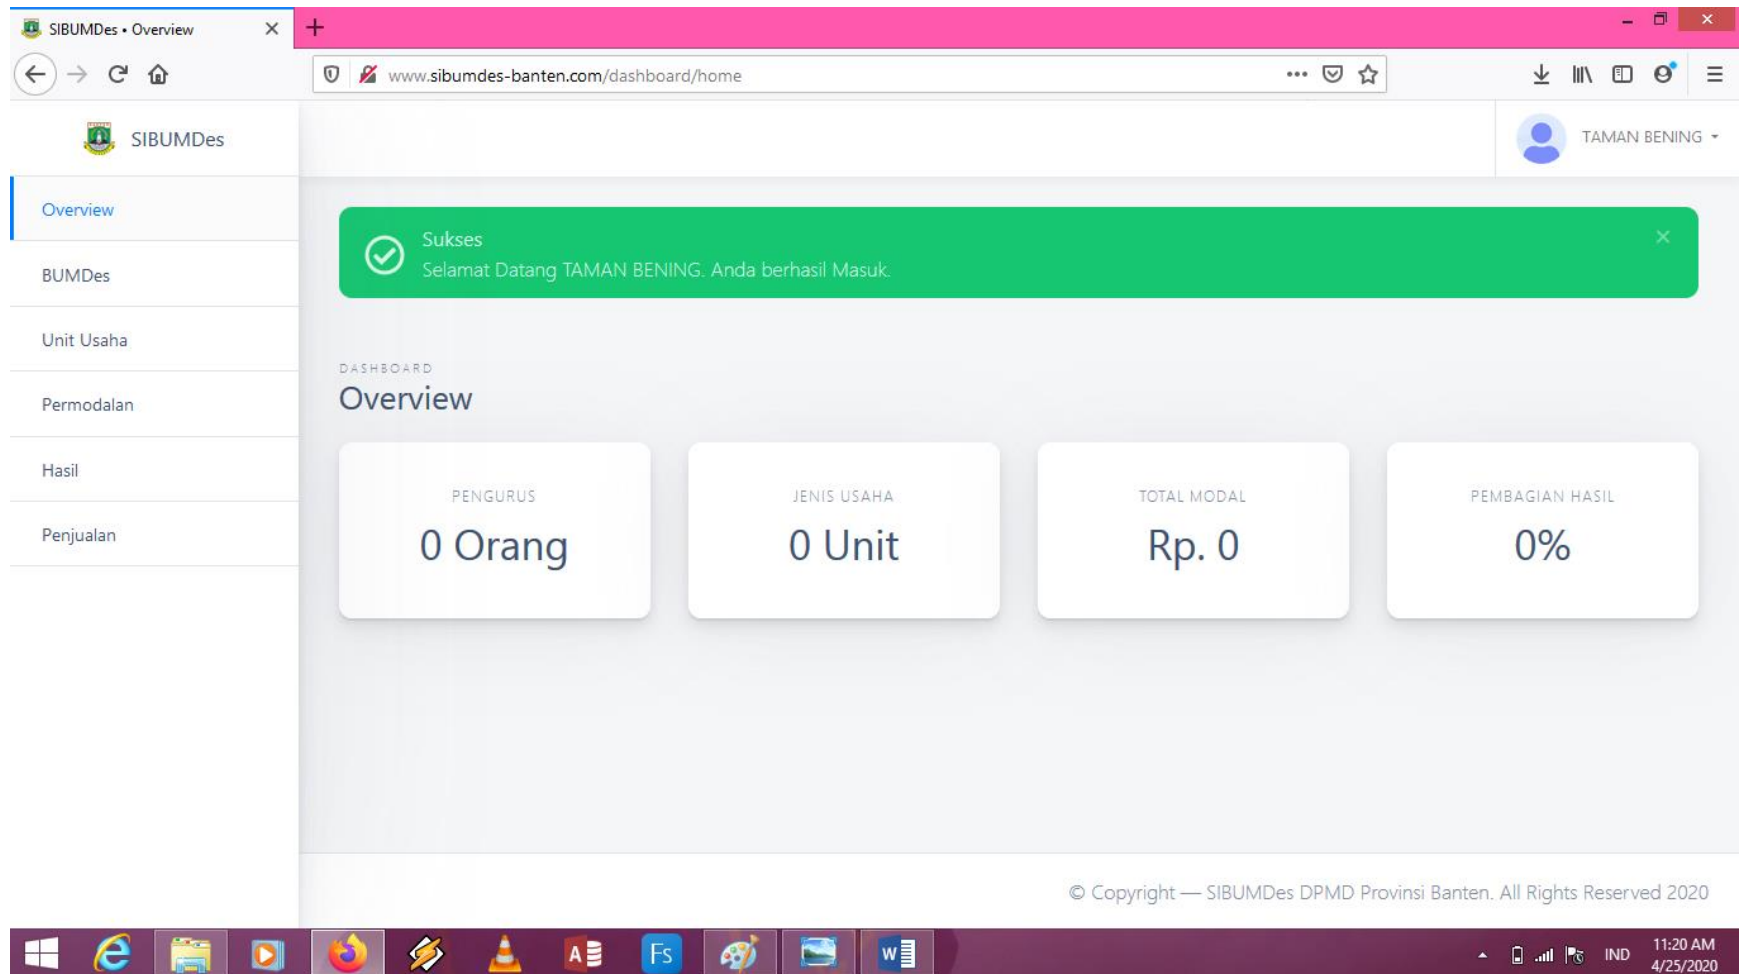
SIBUMDes • Overview

www.sibumdes-banten.com/dashboard/home

SIBUMDes

TAMAN BENING

Overview

BUMDes

Unit Usaha

Permodalan

Hasil

Penjualan

Sukses
Selamat Datang TAMAN BENING. Anda berhasil Masuk.

DASHBOARD
Overview

PENGURUS
0 Orang

JENIS USAHA
0 Unit

TOTAL MODAL
Rp. 0

PEMBAGIAN HASIL
0%

© Copyright — SIBUMDes DPMD Provinsi Banten. All Rights Reserved 2020

IND 11:20 AM 4/25/2020